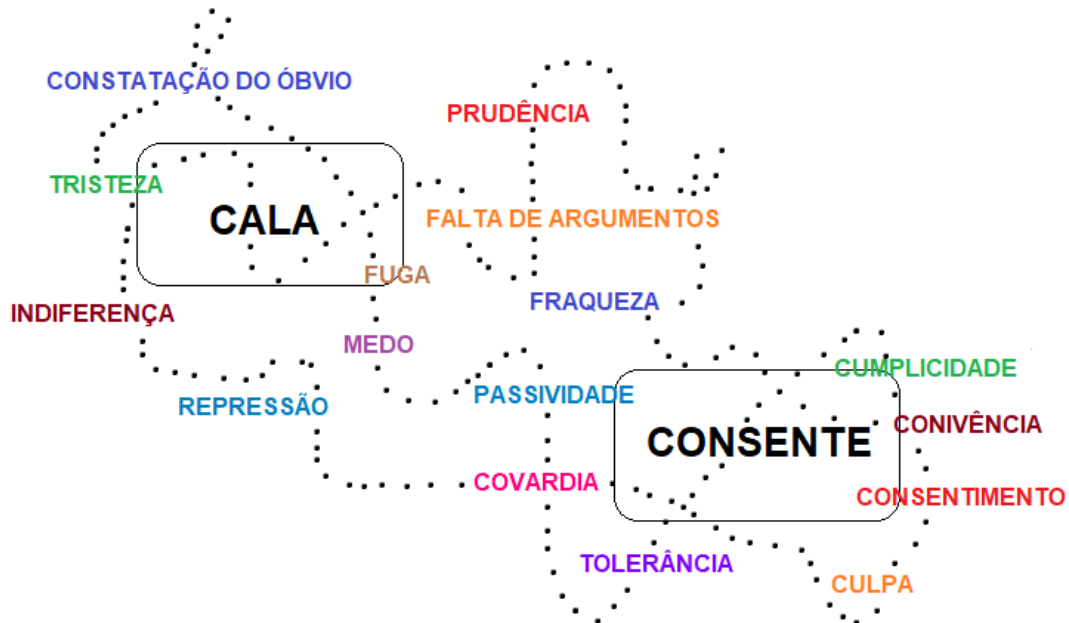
CONSTATAÇÃO DO ÓBVIO

PRUDÊNCIA

TRISTEZA

CALA

FALTA DE ARGUMENTOS

FUGA

INDIFERENÇA

FRAQUEZA

MEDO

CUMPLICIDADE

PASSIVIDADE

REPRESSÃO

CONIVÊNCIA

CONSENTE

COVARDIA

CONSENTIMENTO

TOLERÂNCIA

CULPA